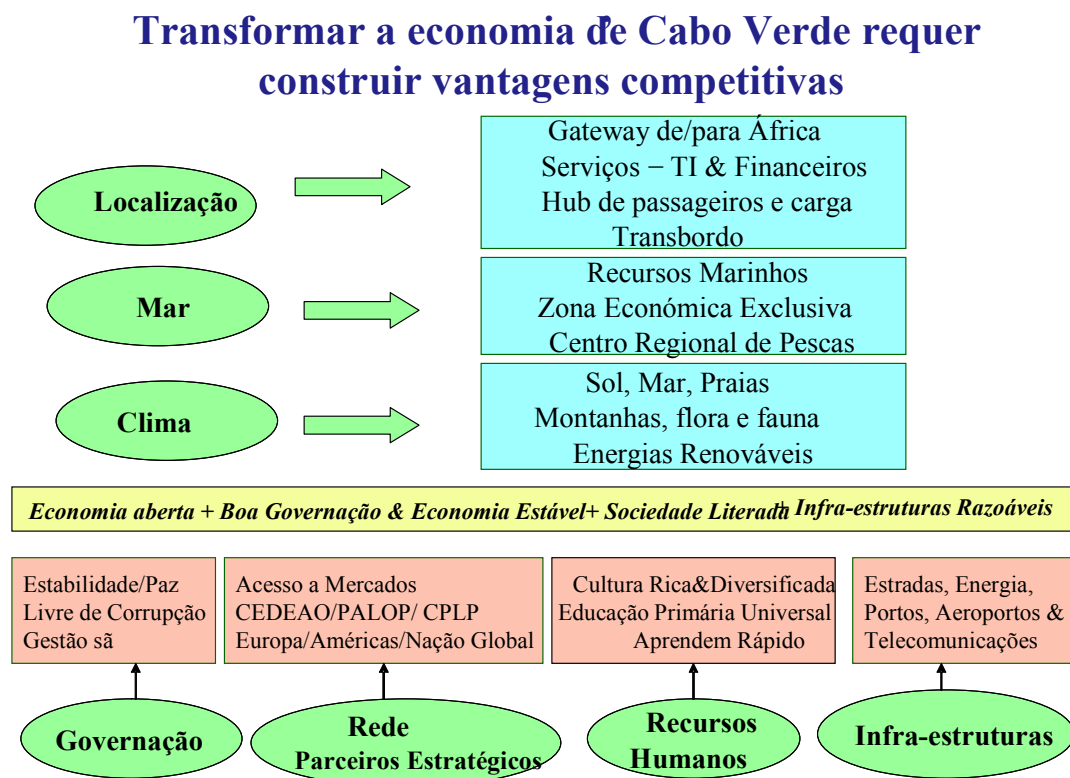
Transformar a economia de Cabo Verde requer construir vantagens competitivas

Localização

Gateway de/para África
Serviços – TI & Financeiros
Hub de passageiros e carga
Transbordo

Mar

Recursos Marinhos
Zona Económica Exclusiva
Centro Regional de Pescas

Clima

Sol, Mar, Praias
Montanhas, flora e fauna
Energias Renováveis

Economia aberta + Boa Governação & Economia Estável+ Sociedade Literada+ Infra-estruturas Razoáveis

Estabilidade/Paz
Livre de Corrupção
Gestão sã

Acesso a Mercados
CEDEAO/PALOP/ CPLP
Europa/Américas/Nação Global

Cultura Rica&Diversificada
Educação Primária Universal
Aprendem Rápido

Estradas, Energia,
Portos, Aeroportos &
Telecomunicações

Governação

Rede
Parceiros Estratégicos

Recursos
Humanos

Infra-estruturas